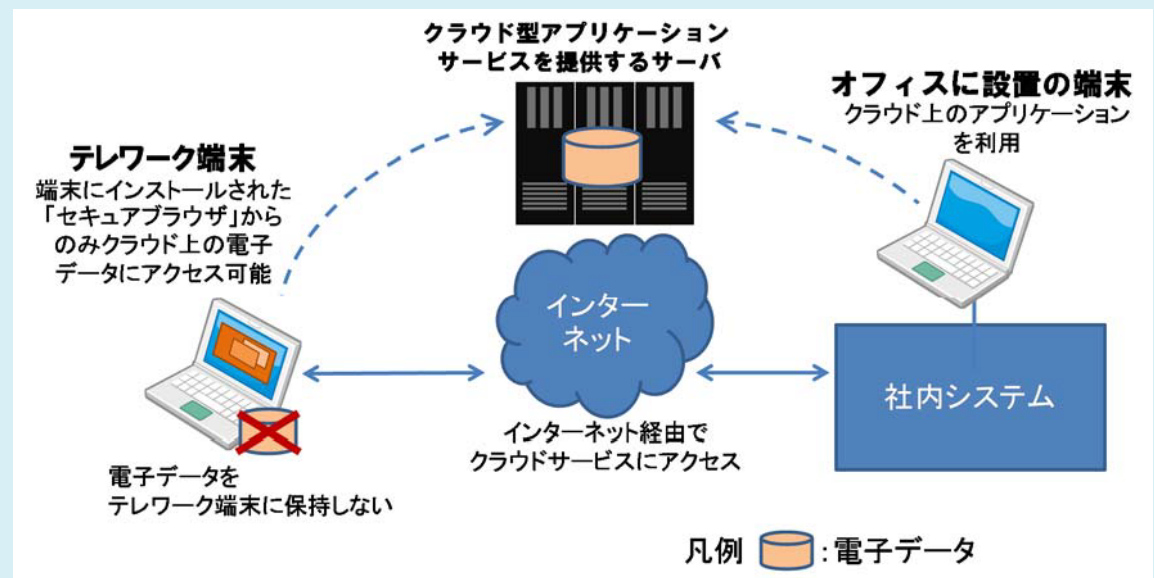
クラウド型アプリケーションサービスを提供するサーバ

オフィスに設置の端末
クラウド上のアプリケーションを利用

テレワーク端末
端末にインストールされた「セキュアブラウザ」からのみクラウド上の電子データにアクセス可能

インターネット

社内システム

インターネット経由でクラウドサービスにアクセス

電子データをテレワーク端末に保持しない

凡例 :電子データ